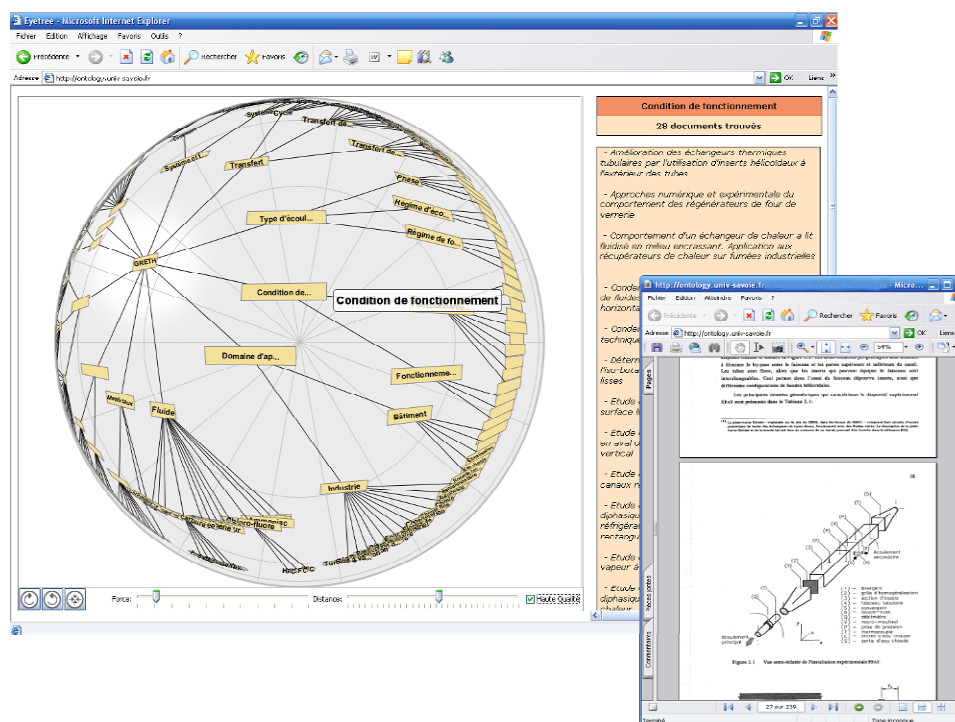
Eyetree - Microsoft Internet Explorer

Fichier Edition Affichage Favoris Outils ?

Précédente Rechercher Favoris

Adresse http://ontology.univ-savoie.fr OK Liens

Système... Cycle Transfert de... Transfert de... Systèmes à l... Transfert Phase Régime d'éco... Type d'écoul... Régime de fo... GRETH Condition de... Condition de fonctionnement Domaine d'ap... Fonctionneme... Bâtiment Fluide Industrie Hydro-fluoro... Hydrocarbur...

Force: Distance: Haute Qualité

Condition de fonctionnement

28 documents trouvés

- Amélioration des échangeurs thermiques tubulaires par l'utilisation d'inserts hélicoïdaux à l'extérieur des tubes

- Approches numérique et expérimentale du comportement des régénérateurs de four de verrerie

- Comportement d'un échangeur de chaleur à lit fluidisé en milieu encrassant. Application aux récupérateurs de chaleur sur fumées industrielles

- Condi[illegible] de fluides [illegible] horizonta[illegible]

- Condi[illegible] techniqu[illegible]

- Déterm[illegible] l'ébullit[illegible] lisses

- Etude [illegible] surface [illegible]

- Etude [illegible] en aval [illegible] vertical

- Etude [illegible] canaux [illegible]

- Etude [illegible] diphasiqu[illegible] réfrigéra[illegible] rectangu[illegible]

- Etude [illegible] vapeur à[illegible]

- Etude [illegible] diphasiqu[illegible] chaleur

http://ontology.univ-savoie.fr - Micro...

Fichier Edition Affichage Favoris Outils ?

Précédente Rechercher Favoris

Adresse http://ontology.univ-savoie.fr OK Liens

59%

Pages

Commentaires

à diminuer le by-pass entre le faisceau et les parois supérieure et inférieure du canal. Les tubes sont fixes, alors que les inserts qui peuvent équiper le faisceau sont interchangeables. Ceci permet donc l'essai du faisceau dépourvu inserts, ainsi que différentes configurations de inserts hélicoïdaux.

Les principales données géométriques qui caractérisent le dispositif expérimental EHAX sont présentées dans le Tableau 2.1.

18

Ecoulement secondaire

Ecoulement principal

Figure 2.1 Vue semi-éclatée de l'installation expérimentale EHAX

27 sur 239

Terminé

Zone inconnue